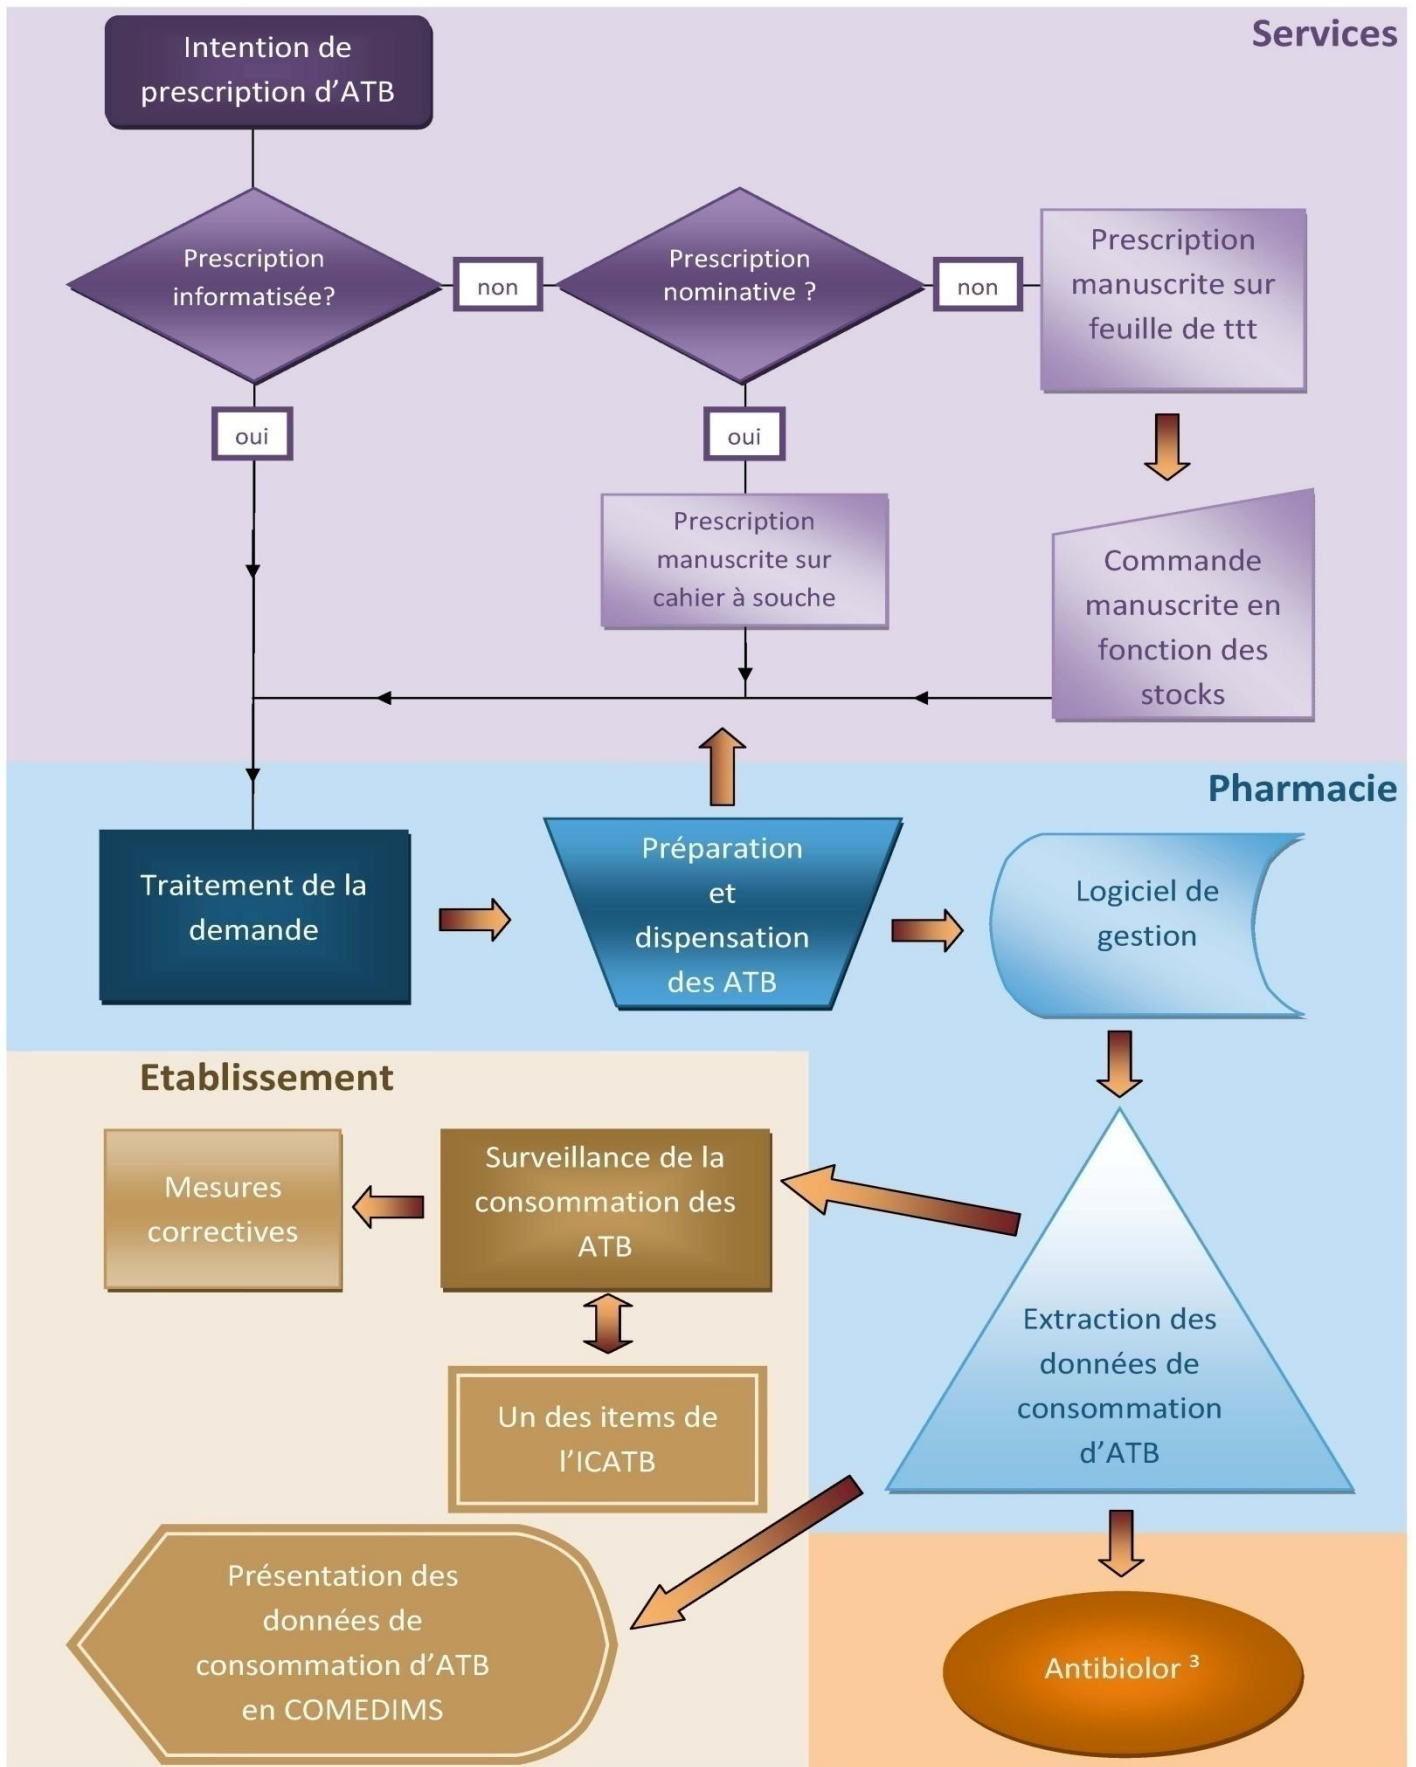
Services

Intention de prescription d'ATB

Prescription informatisée?

non

Prescription nominative ?

non

Prescription manuscrite sur feuille de ttt

oui

oui

Prescription manuscrite sur cahier à souche

Commande manuscrite en fonction des stocks

Pharmacie

Traitement de la demande

Préparation et dispensation des ATB

Logiciel de gestion

Etablissement

Mesures correctives

Surveillance de la consommation des ATB

Un des items de l'ICATB

Extraction des données de consommation d'ATB

Présentation des données de consommation d'ATB en COMEDIMS

Antibiolor $^{3}$